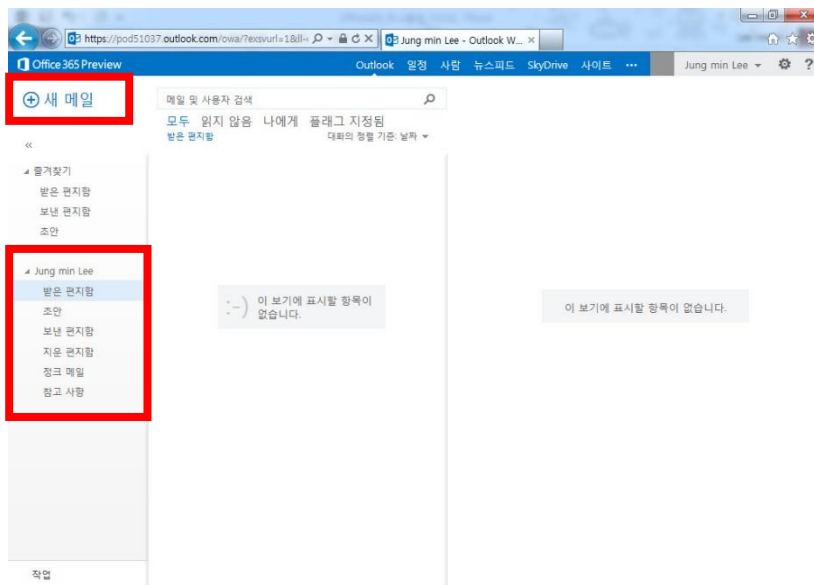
https://pod51037.outlook.com/owa/?exsvurl=1&ll-
Jung min Lee - Outlook W...

Office 365 Preview
Outlook 일정 사람 뉴스피드 SkyDrive 사이트 ···
Jung min Lee

⊕ 새 메일

메일 및 사용자 검색
모두 읽지 않음 나에게 플래그 지정됨
받은 편지함
대화의 정렬 기준: 날짜

«

즐겨찾기
받은 편지함
보낸 편지함
초안

Jung min Lee
받은 편지함
초안
보낸 편지함
지운 편지함
정크 메일
참고 사항

:-) 이 보기에 표시할 항목이 없습니다.

이 보기에 표시할 항목이 없습니다.

작업